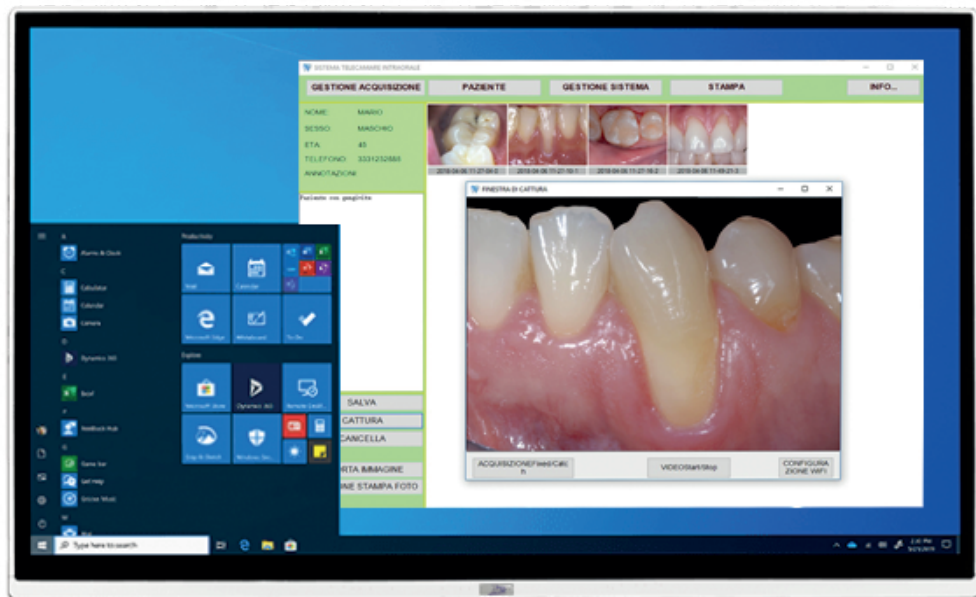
SISTEMA TELECAMERE INTRAORALE

GESTIONE ACQUISIZIONE
PAZIENTE
GESTIONE SISTEMA
STAMPA
INFO...

NOME: MARIO
SESSO: MASCHIO
ETA: 45
TELEFONO: 3331232885
ANNOTAZIONI

Paziente con gengivite

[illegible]
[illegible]
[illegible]
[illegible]

FINESTRA DI CATTURA

SALVA
CATTURA
CANCELLA
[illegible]RTA IMMAGINE
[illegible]NE STAMPA FOTO

ACQUISIZIONE(Fixed/Catch)
VIDEOStart/Stop
CONFIGURAZIONE WIFI

A
Alarms & Clock
C
Calculator
Calendar
Camera
D
Dynamics 365
E
Excel
F
Feedback Hub
G
Game bar
Get Help
Groove Music
M

Productivity
Mail
Calendar
Microsoft Edge
Whiteboard
To Do
Explore
Microsoft Store
Dynamics 365
Remote Desk...
Snip & Sketch
Windows Sec...

Type here to search